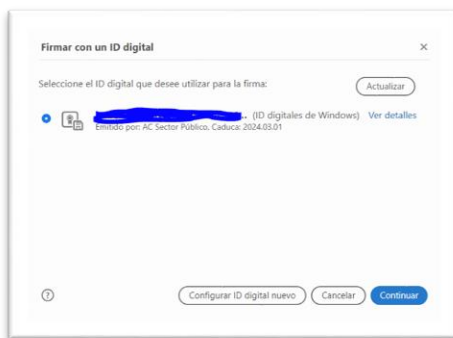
Firmar con un ID digital

×

Seleccione el ID digital que desee utilizar para la firma:

Actualizar

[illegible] (ID digitales de Windows) Ver detalles

Emitido por: AC Sector Público, Caduca: 2024.03.01

?

Configurar ID digital nuevo

Cancelar

Continuar